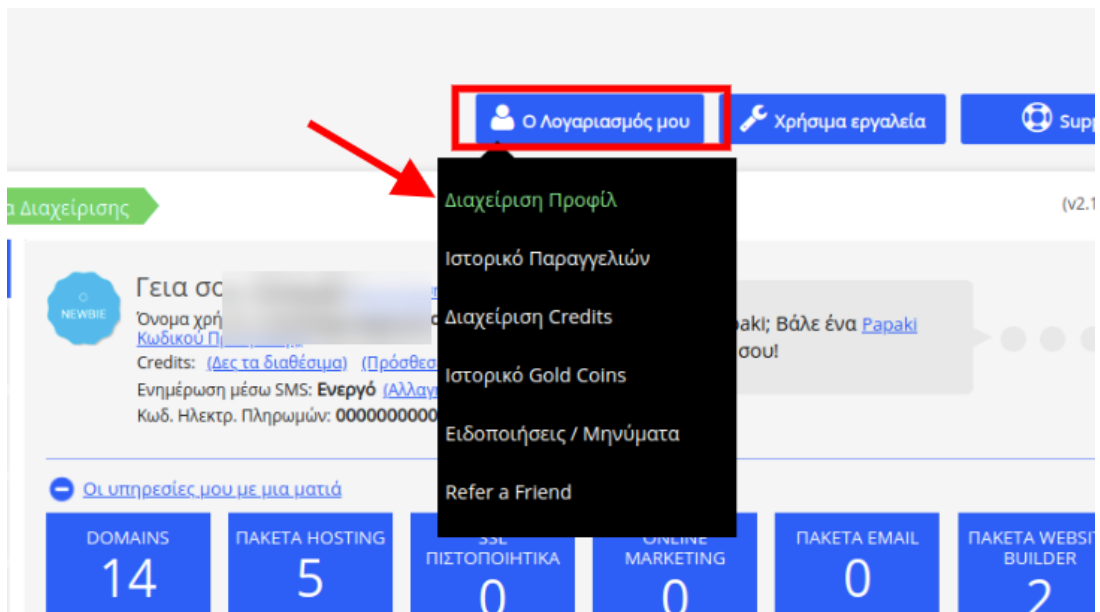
Ο Λογαριασμός μου

Χρήσιμα εργαλεία

Supp

α Διαχείρισης

(v2.1

Διαχείριση Προφίλ

Ιστορικό Παραγγελιών

Διαχείριση Credits

Ιστορικό Gold Coins

Ειδοποιήσεις / Μηνύματα

Refer a Friend

NEWBIE

Γεια σα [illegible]

Όνομα χρή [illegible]

Κωδικού Π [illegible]

Credits: (Δες τα διαθέσιμα) (Πρόσθεσ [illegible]

Ενημέρωση μέσω SMS: Ενεργό (Αλλαγ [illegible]

Κωδ. Ηλεκτρ. Πληρωμών: 000000000 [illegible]

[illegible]apaki; Βάλε ένα Papaki

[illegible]σου!

Οι υπηρεσίες μου με μια ματιά

DOMAINS 14

ΠΑΚΕΤΑ HOSTING 5

SSL ΠΙΣΤΟΠΟΙΗΤΙΚΑ 0

ONLINE MARKETING 0

ΠΑΚΕΤΑ EMAIL 0

ΠΑΚΕΤΑ WEBSIT BUILDER 2